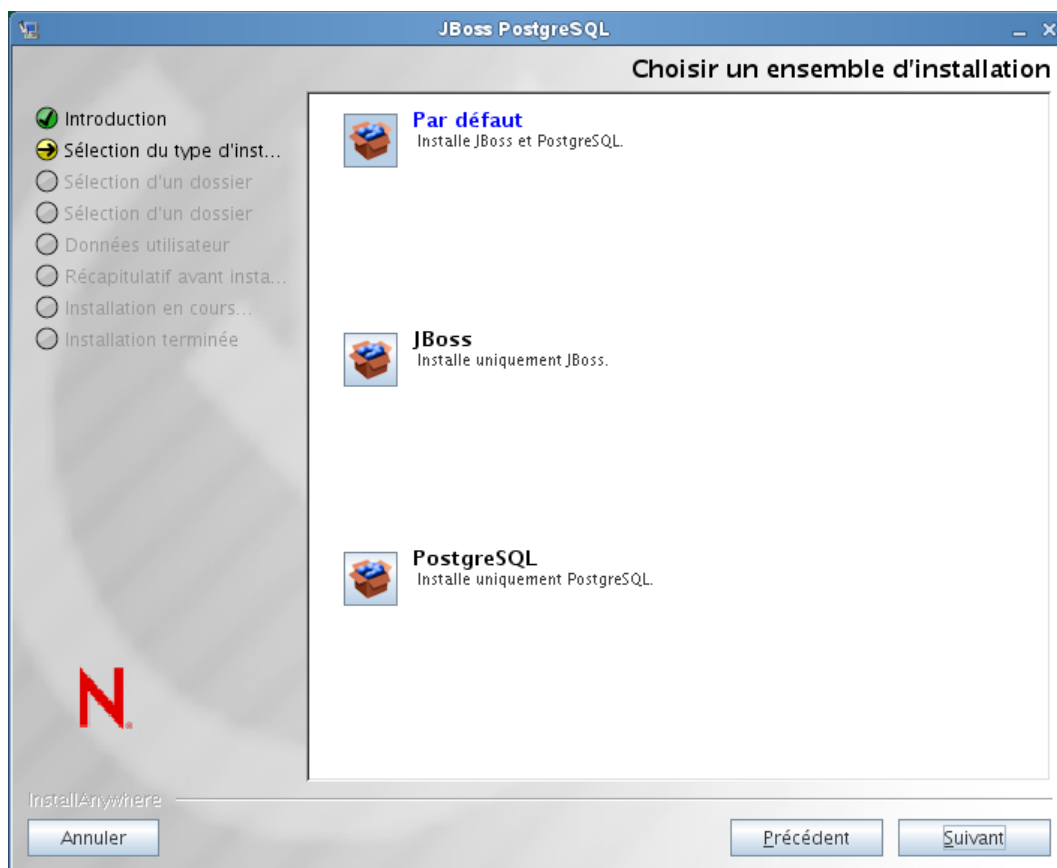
JBoss PostgreSQL

Choisir un ensemble d'installation

Introduction
Sélection du type d'inst...
Sélection d'un dossier
Sélection d'un dossier
Données utilisateur
Récapitulatif avant insta...
Installation en cours...
Installation terminée

Par défaut
Installe JBoss et PostgreSQL.

JBoss
Installe uniquement JBoss.

PostgreSQL
Installe uniquement PostgreSQL.

N.

InstallAnywhere

Annuler

Précédent

Suivant